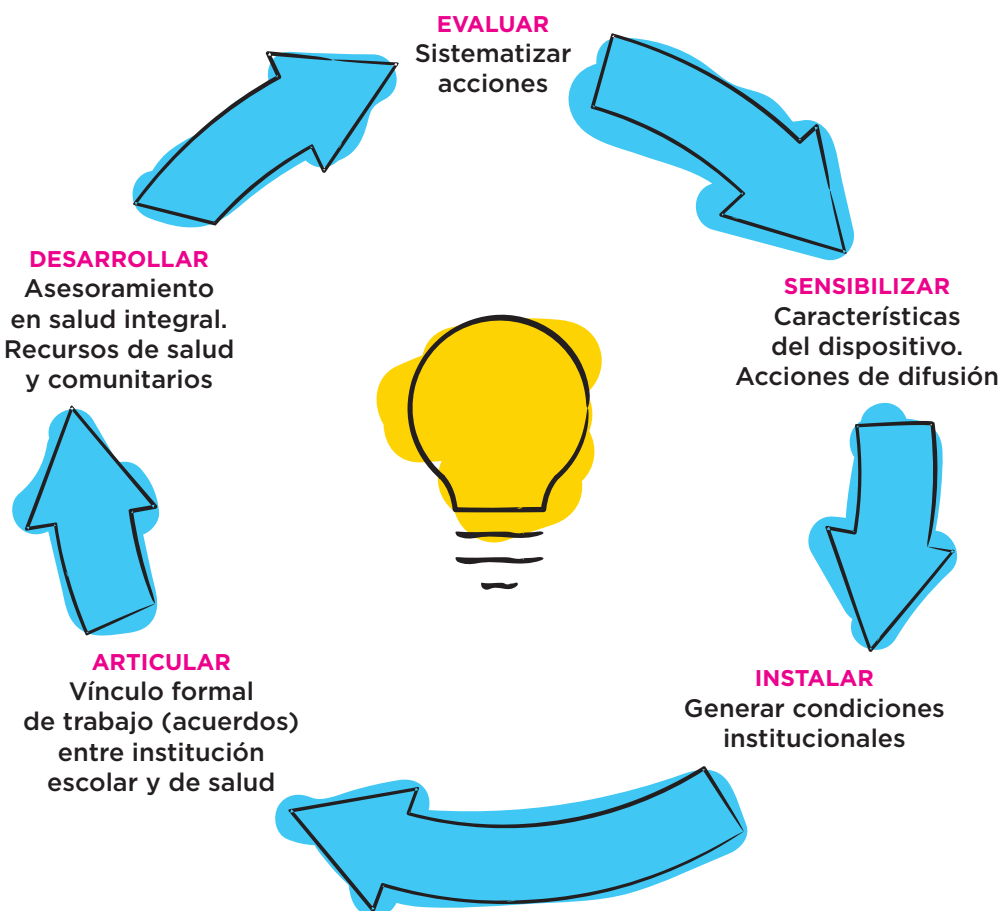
EVALUAR
Sistematizar acciones

SENSIBILIZAR
Características del dispositivo. Acciones de difusión

INSTALAR
Generar condiciones institucionales

ARTICULAR
Vínculo formal de trabajo (acuerdos) entre institución escolar y de salud

DESARROLLAR
Asesoramiento en salud integral. Recursos de salud y comunitarios